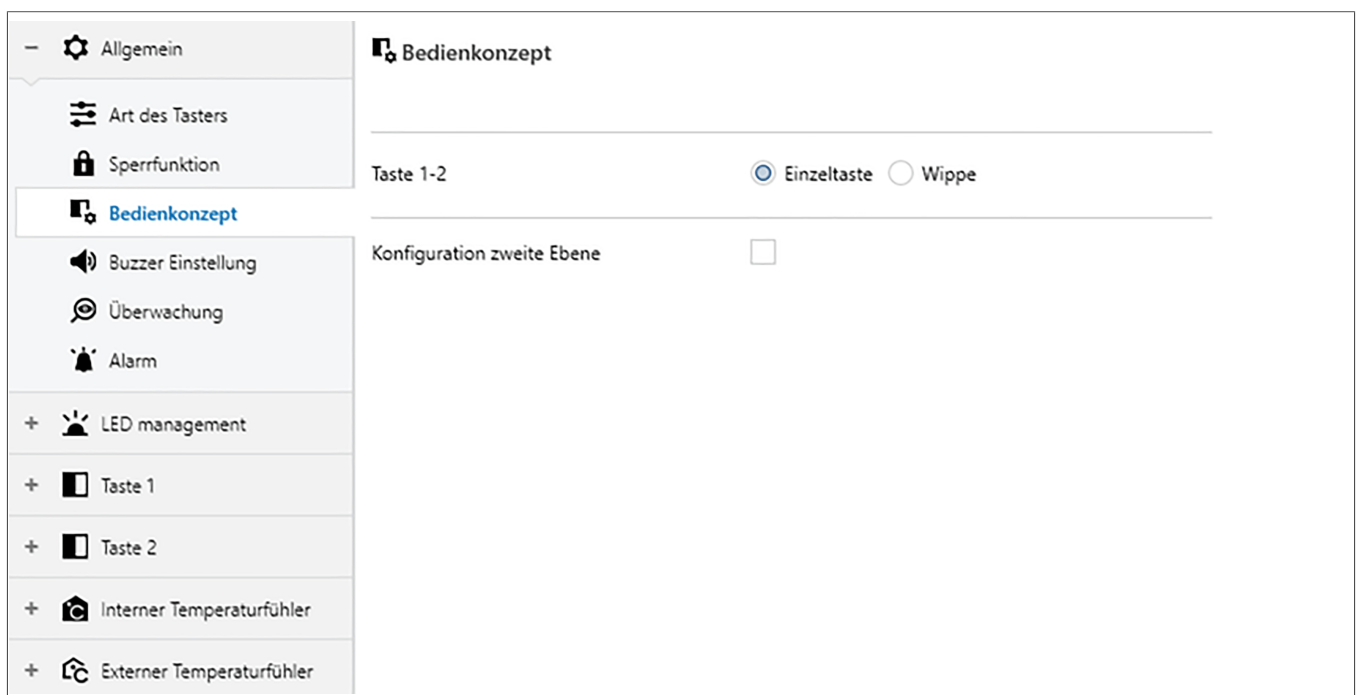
– Allgemein

Art des Tasters

Sperrfunktion

Bedienkonzept

Buzzer Einstellung

Überwachung

Alarm

+ LED management

+ Taste 1

+ Taste 2

+ Interner Temperaturfühler

+ Externer Temperaturfühler

Bedienkonzept

Taste 1-2 Einzeltaste Wippe

Konfiguration zweite Ebene